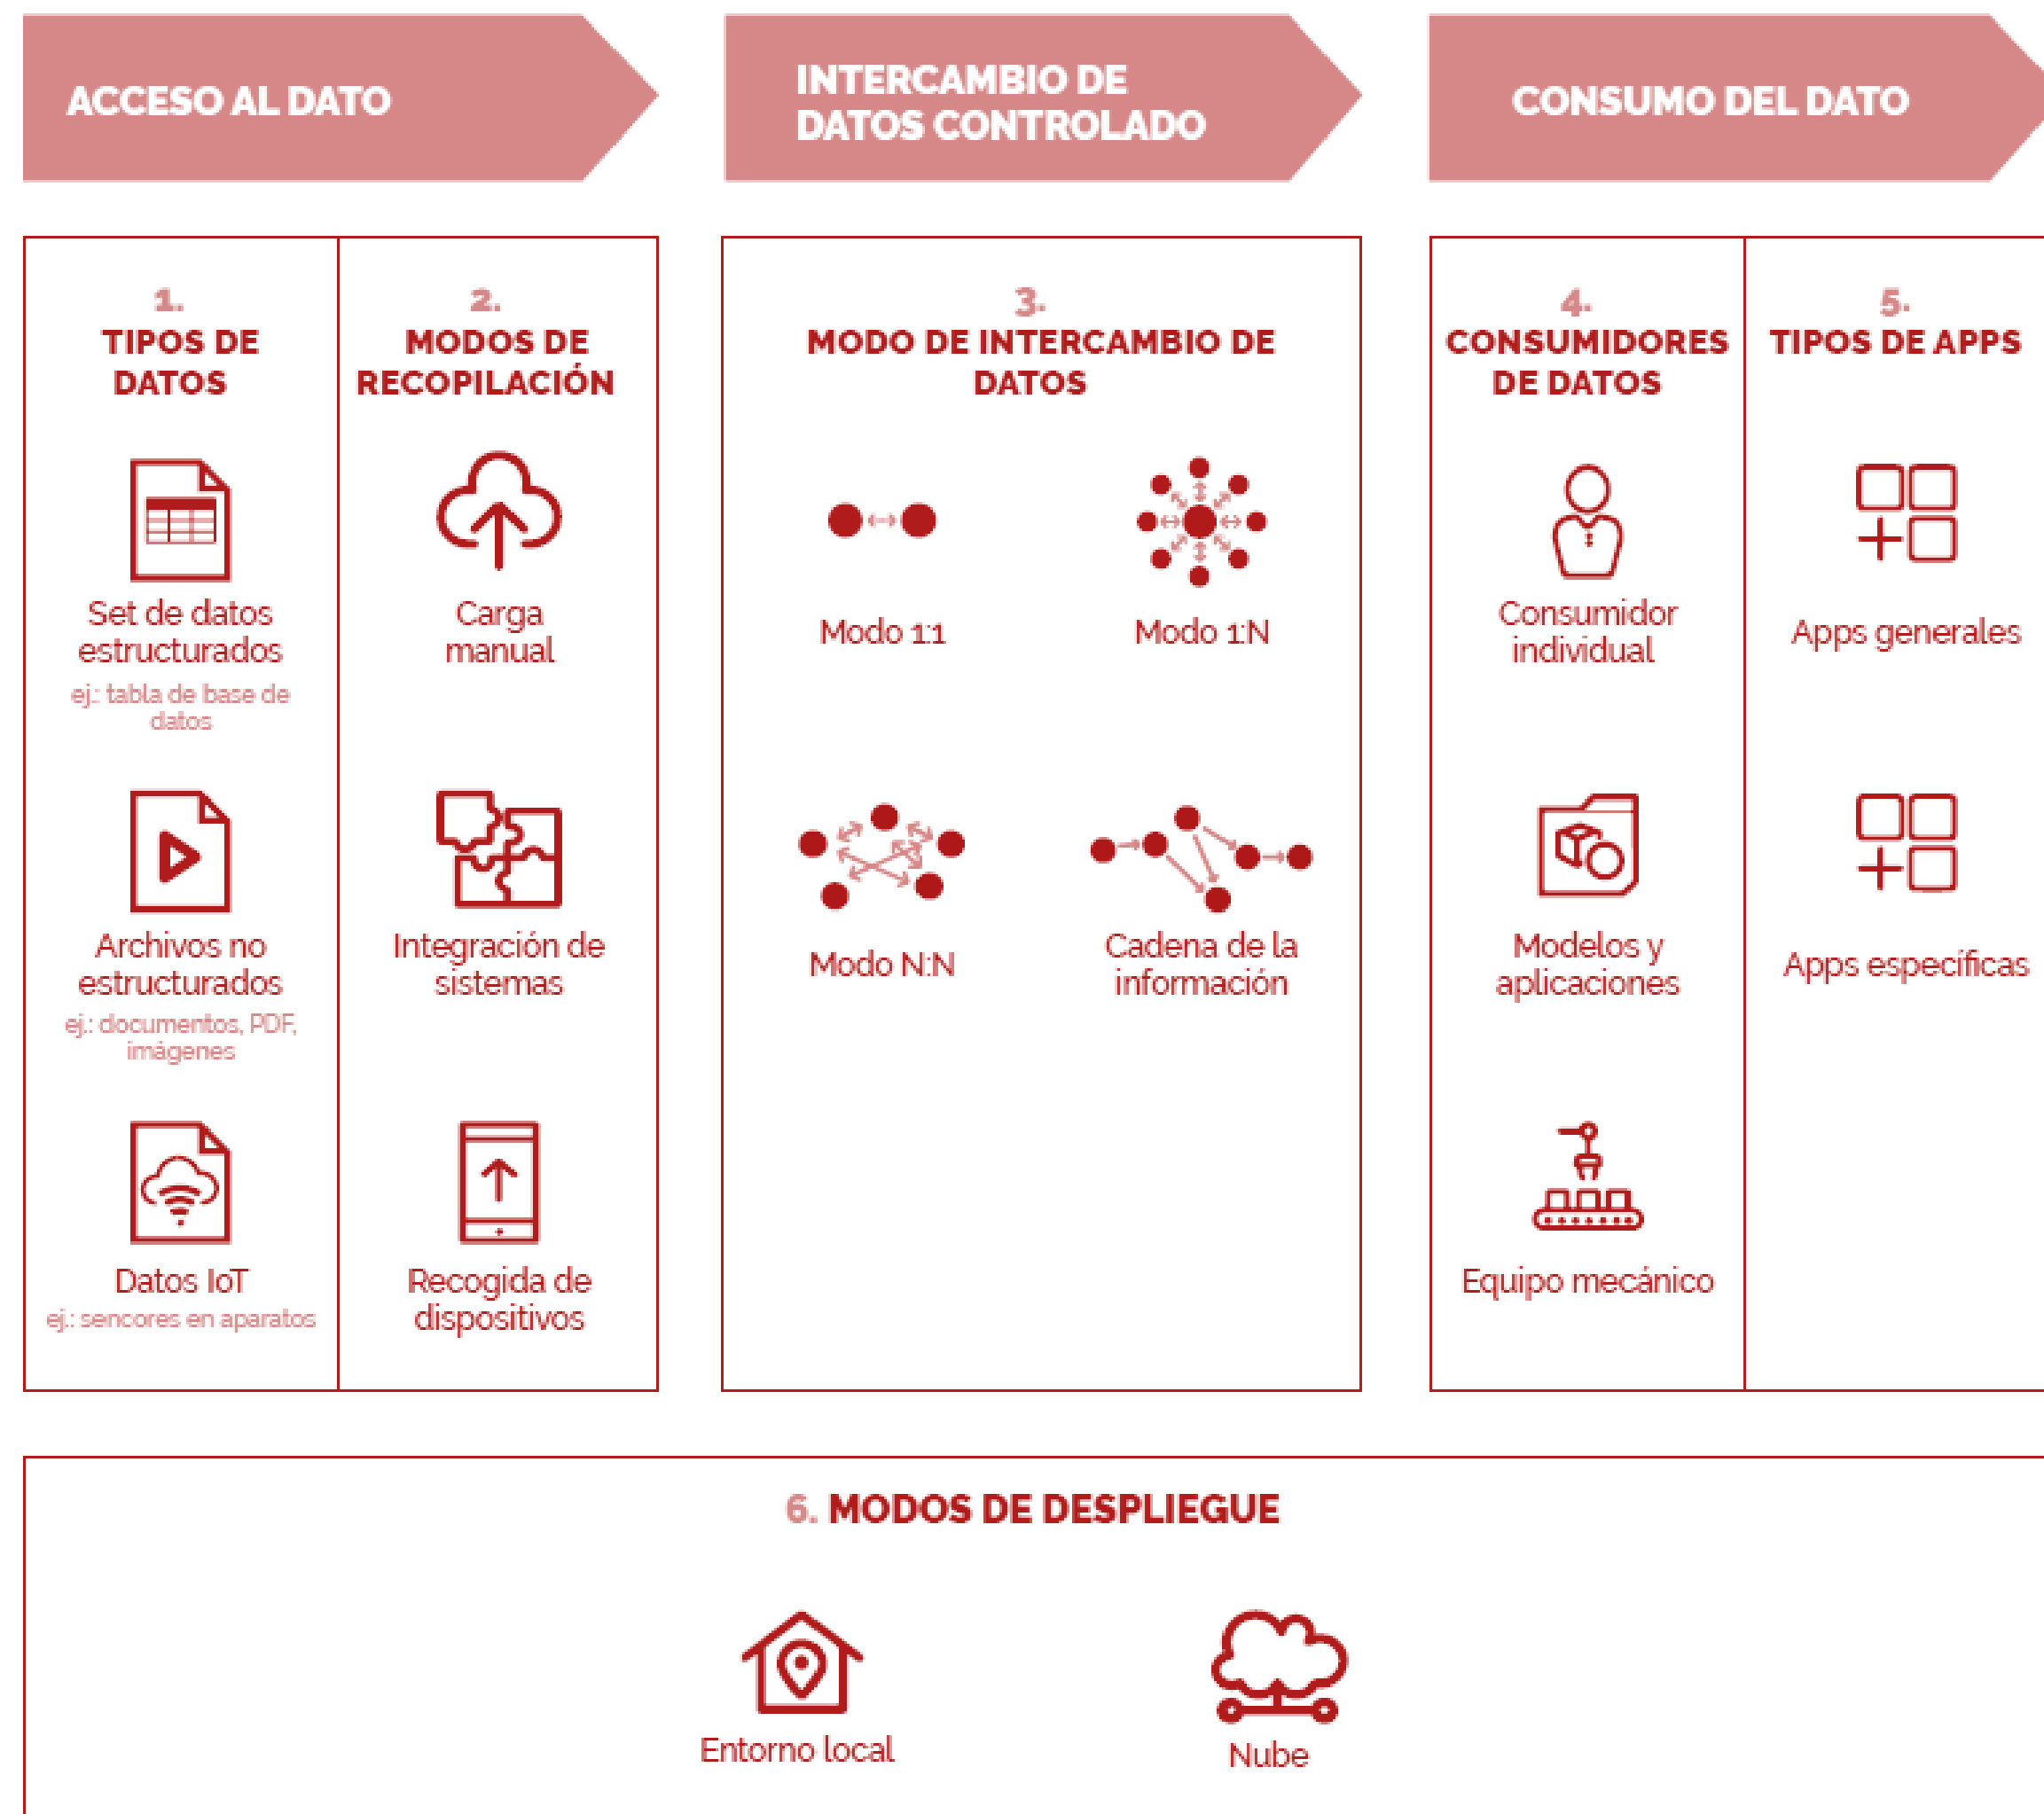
ACCESO AL DATO

INTERCAMBIO DE DATOS CONTROLADO

CONSUMO DEL DATO

1.
TIPOS DE DATOS

Set de datos estructurados
ej.: tabla de base de datos

Archivos no estructurados
ej.: documentos, PDF, imágenes

Datos IoT
ej.: sencores en aparatos

2.
MODOS DE RECOPILACIÓN

Carga manual

Integración de sistemas

Recogida de dispositivos

3.
MODO DE INTERCAMBIO DE DATOS

Modo 1:1

Modo 1:N

Modo N:N

Cadena de la información

4.
CONSUMIDORES DE DATOS

Consumidor individual

Modelos y aplicaciones

Equipo mecánico

5.
TIPOS DE APPS

Apps generales

Apps específicas

6. MODOS DE DESPLIEGUE

Entorno local

Nube